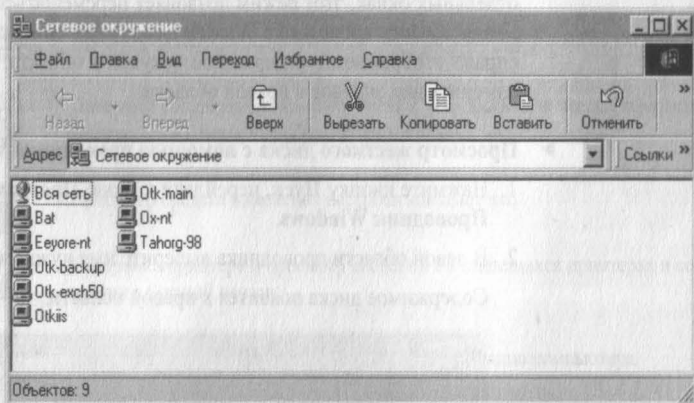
Сетевое окружение

Файл Правка Вид Переход Избранное Справка

Назад Вперед Вверх Вырезать Копировать Вставить Отменить

Адрес Сетевое окружение Ссылки

Вся сеть
Bat
Eeyore-nt
Otk-backup
Otk-exch50
Otkiis
Otk-main
Ox-nt
Tahorg-98

Объектов: 9